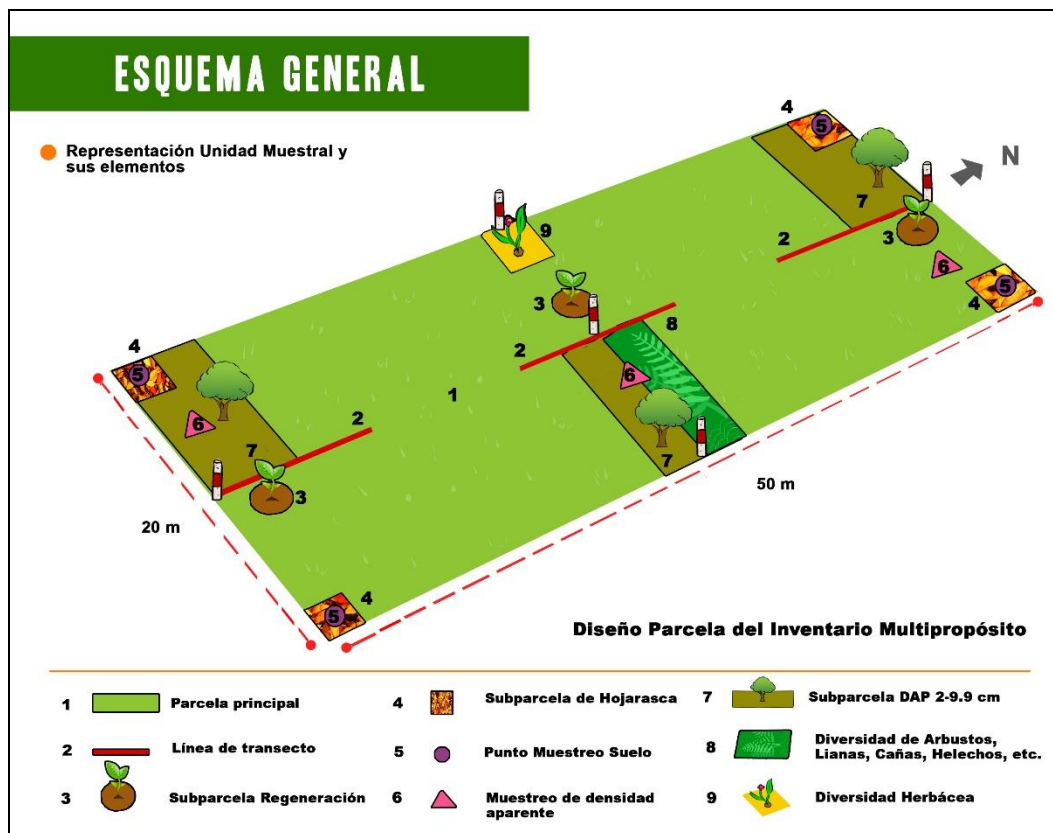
ESQUEMA GENERAL

Representación Unidad Muestral y sus elementos

4 5 7 2 3 6 5 4 N

9 3 2 8 6 7 1

4 5 6 7 2 3

20 m 50 m

4 5

Diseño Parcela del Inventario Multipropósito

1 Parcela principal
2 Línea de transecto
3 Subparcela Regeneración
4 Subparcela de Hojarasca
5 Punto Muestreo Suelo
6 Muestreo de densidad aparente
7 Subparcela DAP 2-9.9 cm
8 Diversidad de Arbustos, Lianas, Cañas, Helechos, etc.
9 Diversidad Herbácea